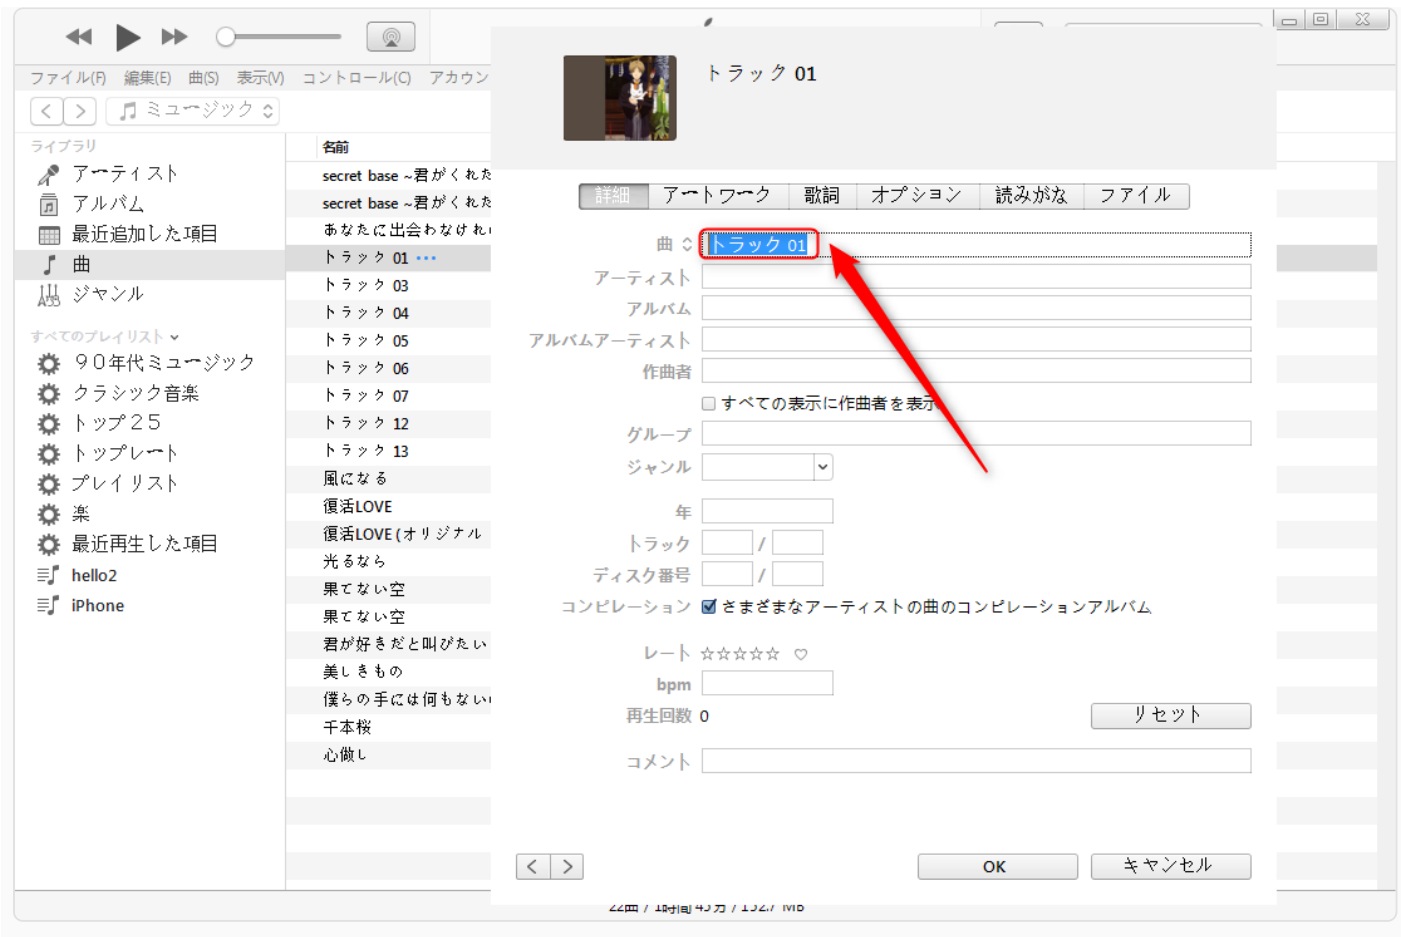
ファイル(F) 編集(E) 曲(S) 表示(V) コントロール(C) アカウン

ミュージック

ライブラリ
アーティスト
アルバム
最近追加した項目
曲
ジャンル

すべてのプレイリスト
90年代ミュージック
クラシック音楽
トップ25
トップレート
プレイリスト
楽
最近再生した項目
hello2
iPhone

名前
secret base ~君がくれた
secret base ~君がくれた
あなたに出会わなけれ
トラック 01 •••
トラック 03
トラック 04
トラック 05
トラック 06
トラック 07
トラック 12
トラック 13
風になる
復活LOVE
復活LOVE (オリジナル
光るなら
果てない空
果てない空
君が好きだと叫びたい
美しきもの
僕らの手には何もない
千本桜
心做し

トラック 01

詳細 | アートワーク | 歌詞 | オプション | 読みがな | ファイル

曲 トラック 01
アーティスト
アルバム
アルバムアーティスト
作曲者
すべての表示に作曲者を表示
グループ
ジャンル
年
トラック /
ディスク番号 /
コンピレーション さまざまなアーティストの曲のコンピレーションアルバム
レート ☆☆☆☆☆ ♡
bpm
再生回数 0
リセット
コメント

OK
キャンセル

22曲 / 1時間 45 分 / 152.7 MB